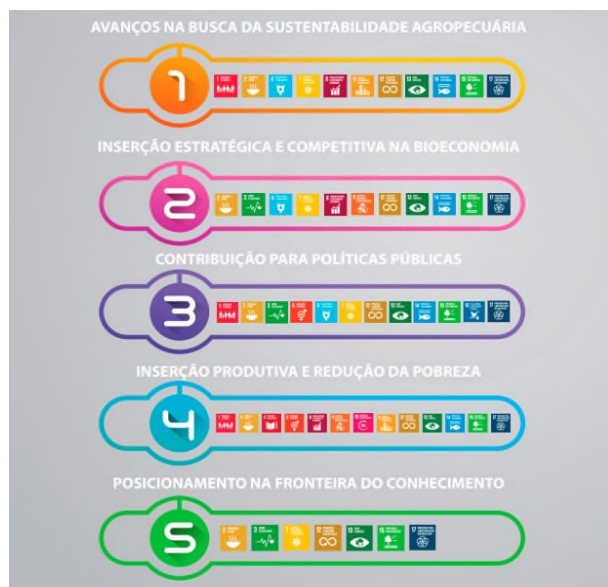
AVANÇOS NA BUSCA DA SUSTENTABILIDADE AGROPECUÁRIA

1

INSERÇÃO ESTRATÉGICA E COMPETITIVA NA BIOECONOMIA

2

CONTRIBUIÇÃO PARA POLÍTICAS PÚBLICAS

3

INSERÇÃO PRODUTIVA E REDUÇÃO DA POBREZA

4

POSICIONAMENTO NA FRONTEIRA DO CONHECIMENTO

5